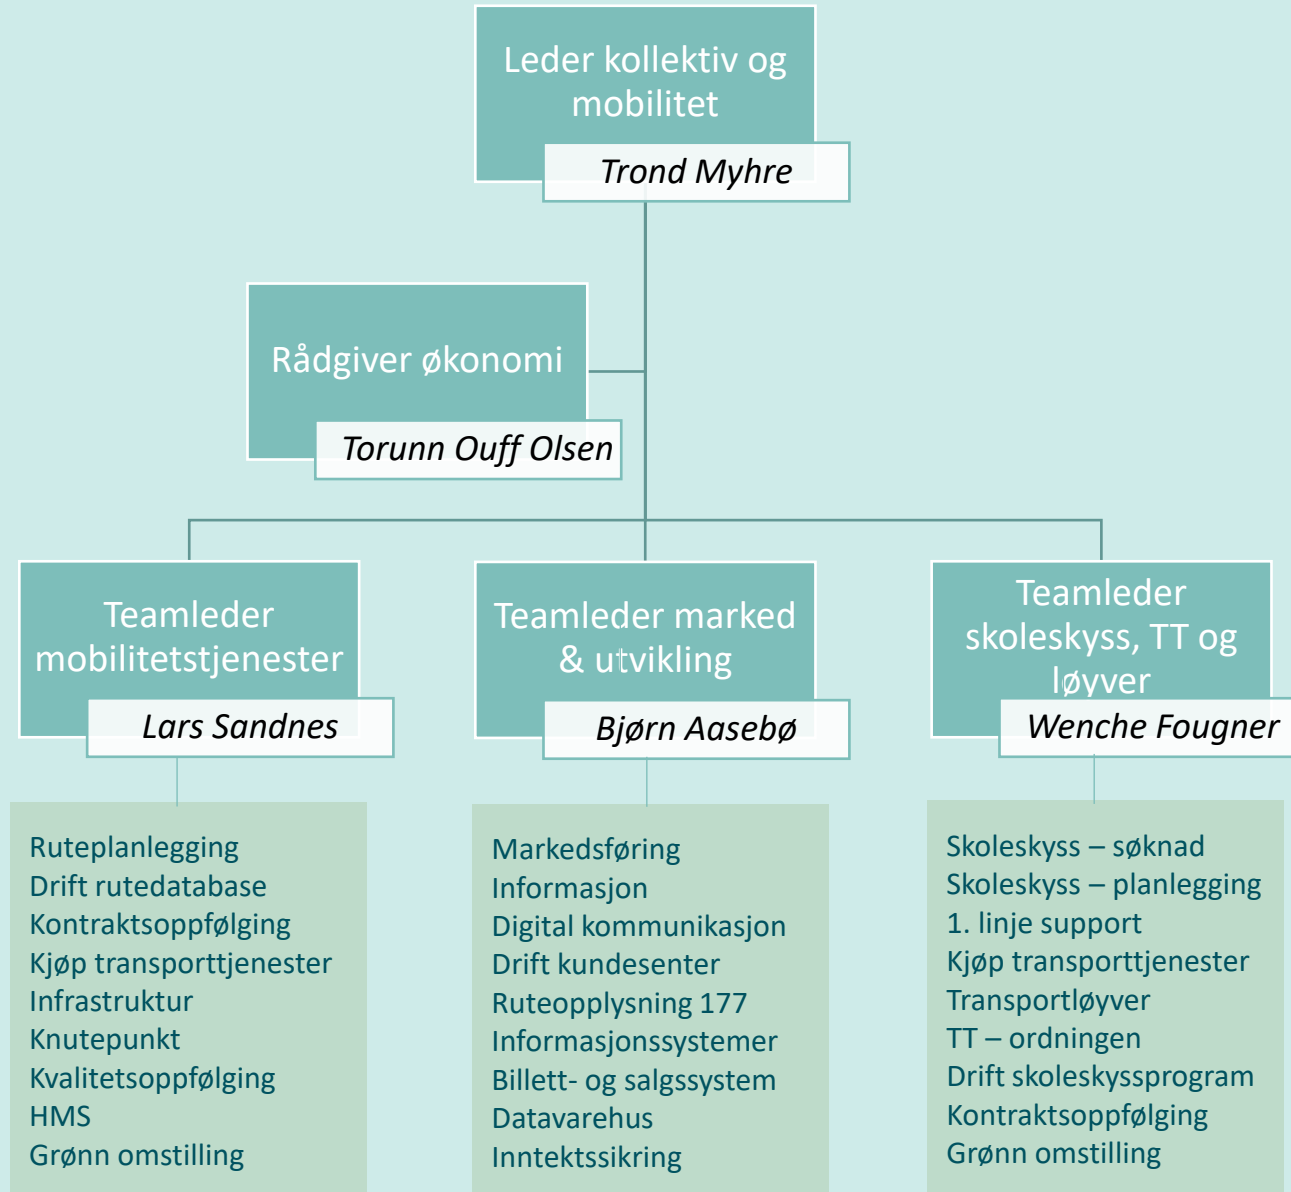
Leder kollektiv og mobilitet

Trond Myhre

Rådgiver økonomi

Torunn Ouff Olsen

Teamleder mobilitetstjenester

Lars Sandnes

Teamleder marked & utvikling

Bjørn Aasebø

Teamleder skoleskyss, TT og løyver

Wenche Fougner

Ruteplanlegging
Drift rutedatabase
Kontraktsoppfølging
Kjøp transporttjenester
Infrastruktur
Knutepunkt
Kvalitetsoppfølging
HMS
Grønn omstilling

Markedsføring
Informasjon
Digital kommunikasjon
Drift kundesenter
Ruteopplysning 177
Informasjonssystemer
Billett- og salgssystem
Datavarehus
Inntektssikring

Skoleskyss – søknad
Skoleskyss – planlegging
1. linje support
Kjøp transporttjenester
Transportløyver
TT – ordningen
Drift skoleskyssprogram
Kontraktsoppfølging
Grønn omstilling